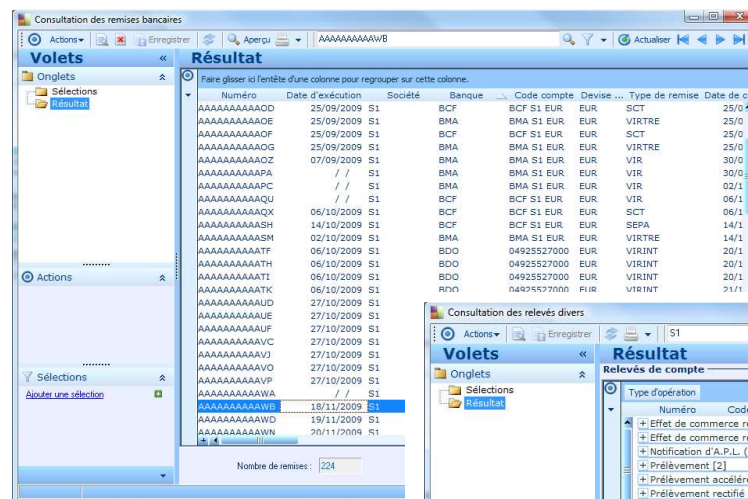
Consultation des remises bancaires

Actions ▾ | Enregistrer | Aperçu | AAAAAAAAAAWB | Actualiser

Volets «

Onglets

Sélections
Résultat

Actions

Sélections
Ajouter une sélection

Résultat

Faire glisser ici l'entête d'une colonne pour regrouper sur cette colonne.

| Numéro | Date d'exécution | Société | Banque | Code compte | Devise ... | Type de remise | Date de c |
|---|---|---|---|---|---|---|---|
| AAAAAAAAAAOD | 25/09/2009 | S1 | BCF | BCF S1 EUR | EUR | SCT | 25/0 |
| AAAAAAAAAAOE | 25/09/2009 | S1 | BMA | BMA S1 EUR | EUR | VIRTRE | 25/0 |
| AAAAAAAAAAOF | 25/09/2009 | S1 | BCF | BCF S1 EUR | EUR | SCT | 25/0 |
| AAAAAAAAAAOG | 25/09/2009 | S1 | BMA | BMA S1 EUR | EUR | VIRTRE | 25/0 |
| AAAAAAAAAAOZ | 07/09/2009 | S1 | BMA | BMA S1 EUR | EUR | VIR | 30/0 |
| AAAAAAAAAAPA | / / | S1 | BMA | BMA S1 EUR | EUR | VIR | 30/0 |
| AAAAAAAAAAPC | / / | S1 | BMA | BMA S1 EUR | EUR | VIR | 02/1 |
| AAAAAAAAAAQU | / / | S1 | BCF | BCF S1 EUR | EUR | VIR | 06/1 |
| AAAAAAAAAAQX | 06/10/2009 | S1 | BCF | BCF S1 EUR | EUR | SCT | 06/1 |
| AAAAAAAAAASH | 14/10/2009 | S1 | BCF | BCF S1 EUR | EUR | SEPA | 14/1 |
| AAAAAAAAAASM | 02/10/2009 | S1 | BMA | BMA S1 EUR | EUR | VIRTRE | 14/1 |
| AAAAAAAAAATF | 06/10/2009 | S1 | BDO | 04925527000 | EUR | VIRINT | 20/1 |
| AAAAAAAAAATH | 06/10/2009 | S1 | BDO | 04925527000 | EUR | VIRINT | 20/1 |
| AAAAAAAAAATI | 06/10/2009 | S1 | BDO | 04925527000 | EUR | VIRINT | 20/1 |
| AAAAAAAAAATK | 06/10/2009 | S1 | BDO | 04925527000 | EUR | VIRINT | 21/1 |
| AAAAAAAAAAUD | 27/10/2009 | S1 | | | | | |
| AAAAAAAAAAUE | 27/10/2009 | S1 | | | | | |
| AAAAAAAAAAUF | 27/10/2009 | S1 | | | | | |
| AAAAAAAAAAVC | 27/10/2009 | S1 | | | | | |
| AAAAAAAAAAVJ | 27/10/2009 | S1 | | | | | |
| AAAAAAAAAAVO | 27/10/2009 | S1 | | | | | |
| AAAAAAAAAAVP | 27/10/2009 | S1 | | | | | |
| AAAAAAAAAAWA | / / | S1 | | | | | |
| AAAAAAAAAAWB | 18/11/2009 | S1 | | | | | |
| AAAAAAAAAAWD | 19/11/2009 | S1 | | | | | |
| AAAAAAAAAAWN | 20/11/2009 | S1 | | | | | |

Nombre de remises : 224

Consultation des relevés divers

Actions ▾ | Enregistrer | S1

Volets «

Onglets

Sélections
Résultat

Résultat

Relevés de compte

Type d'opération

Numéro | Code

Effet de commerce r
Effet de commerce r
Notification d'A.P.L. (
Prélèvement [2]
Prélèvement accélér
Prélèvement rectifié